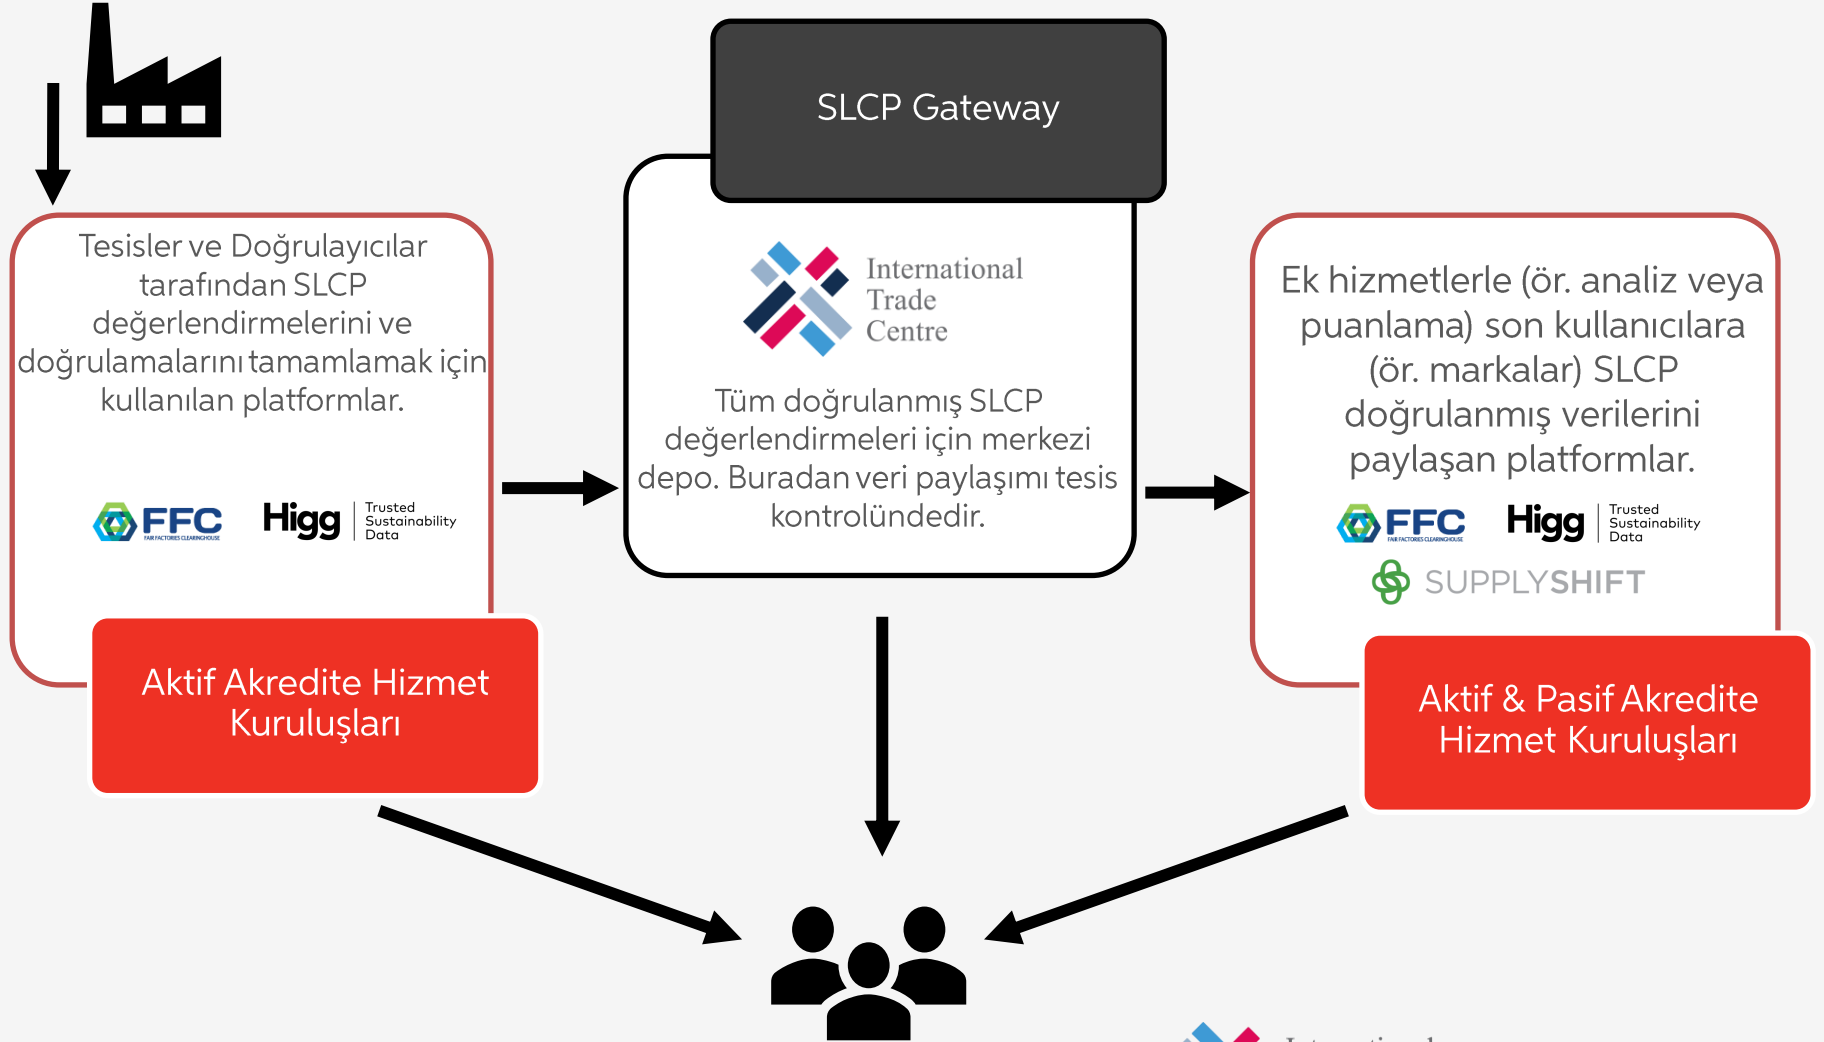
SLCP Gateway

Tesisler ve Doğrulayıcılar tarafından SLCP değerlendirmelerini ve doğrulamalarını tamamlamak için kullanılan platformlar.

FFC FAIR FACTORIES CLEARINGHOUSE Higg Trusted Sustainability Data

Aktif Akredite Hizmet Kuruluşları

International Trade Centre

Tüm doğrulanmış SLCP değerlendirmeleri için merkezi depo. Buradan veri paylaşımı tesis kontrolündedir.

Ek hizmetlerle (ör. analiz veya puanlama) son kullanıcılara (ör. markalar) SLCP doğrulanmış verilerini paylaşan platformlar.

FFC FAIR FACTORIES CLEARINGHOUSE Higg Trusted Sustainability Data

SUPPLYSHIFT

Aktif & Pasif Akredite Hizmet Kuruluşları

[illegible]